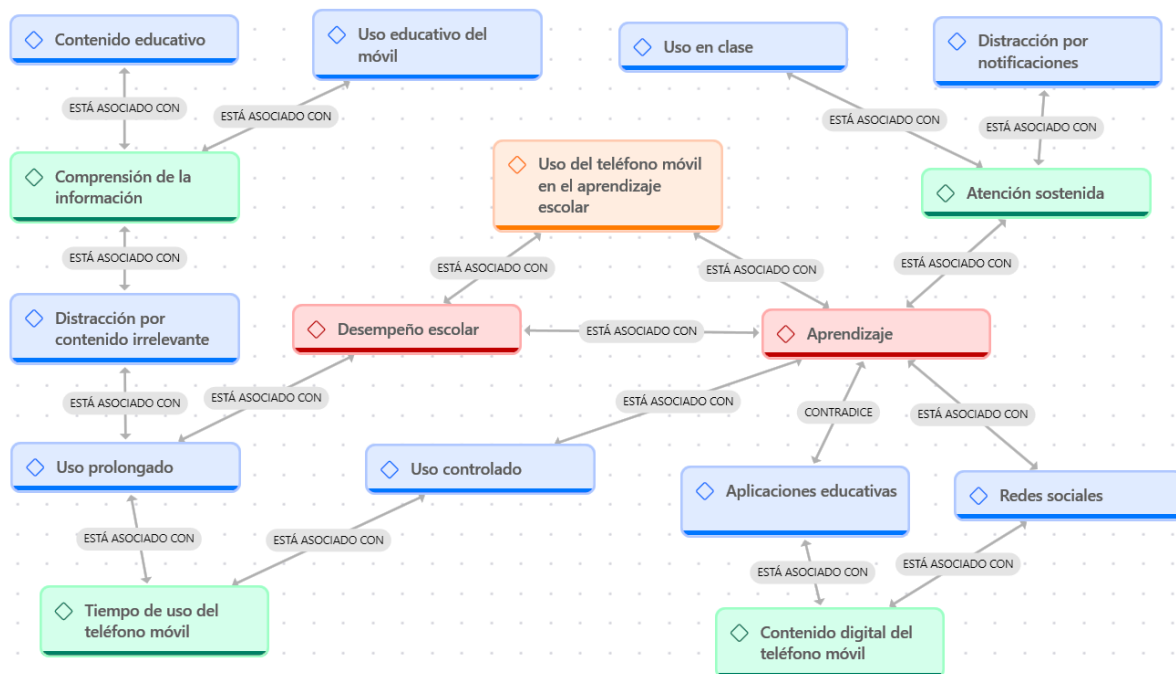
Contenido educativo

ESTÁ ASOCIADO CON

Uso educativo del móvil

ESTÁ ASOCIADO CON

Uso en clase

Distracción por notificaciones

ESTÁ ASOCIADO CON

ESTÁ ASOCIADO CON

Comprensión de la información

Uso del teléfono móvil en el aprendizaje escolar

Atención sostenida

ESTÁ ASOCIADO CON

ESTÁ ASOCIADO CON

ESTÁ ASOCIADO CON

ESTÁ ASOCIADO CON

Distracción por contenido irrelevante

Desempeño escolar

ESTÁ ASOCIADO CON

Aprendizaje

ESTÁ ASOCIADO CON

ESTÁ ASOCIADO CON

ESTÁ ASOCIADO CON

CONTRADICE

ESTÁ ASOCIADO CON

Uso prolongado

Uso controlado

Aplicaciones educativas

Redes sociales

ESTÁ ASOCIADO CON

ESTÁ ASOCIADO CON

ESTÁ ASOCIADO CON

ESTÁ ASOCIADO CON

Tiempo de uso del teléfono móvil

Contenido digital del teléfono móvil